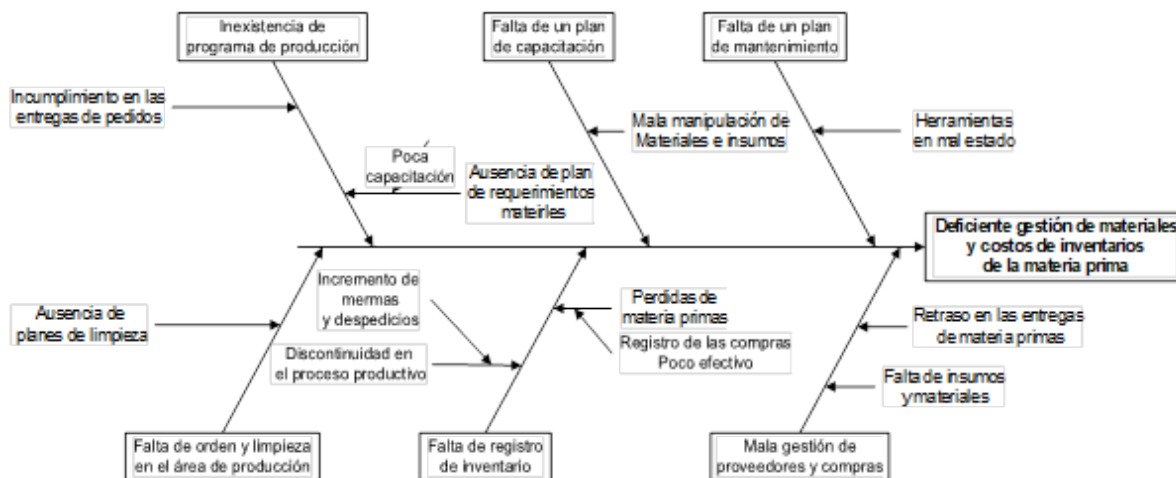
Inexistencia de programa de producción

Falta de un plan de capacitación

Falta de un plan de mantenimiento

Incumplimiento en las entregas de pedidos

Mala manipulación de Materiales e insumos

Herramientas en mal estado

Poca capacitación

Ausencia de plan de requerimientos mateirles

Deficiente gestión de materiales y costos de inventarios de la materia prima

Incremento de mermas y despedicios

Perdidas de materia primas

Registro de las compras Poco efectivo

Ausencia de planes de limpieza

Retraso en las entregas de materia primas

Discontinuidad en el proceso productivo

Falta de insumos ymateriales

Falta de orden y limpieza en el área de producción

Falta de registro de inventario

Mala gestión de proveedores y compras